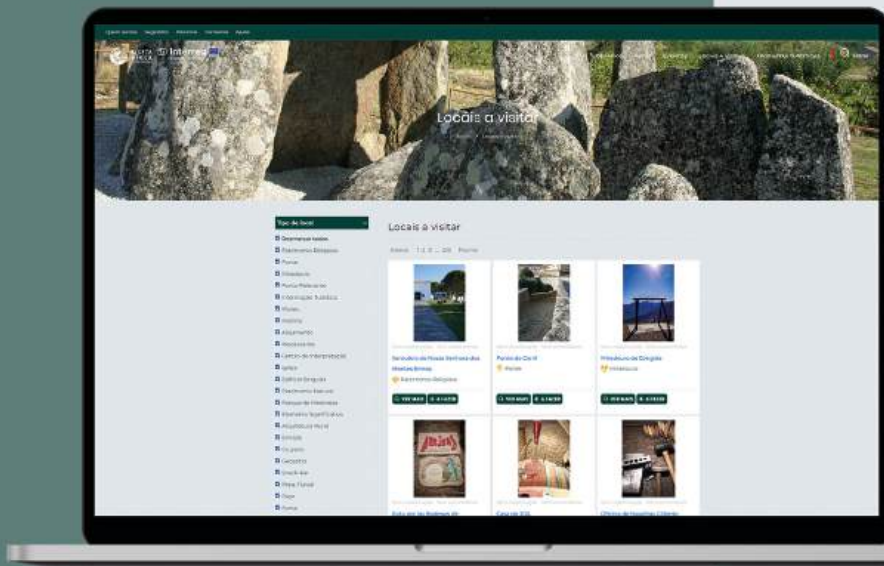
Locais a visitar

Tipo de local

Locais a visitar

Interreg

Património Religioso

Museus

Santuário de Nossa Senhora dos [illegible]

Património Religioso

VER MAIS

Ponte do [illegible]

Pontes

VER MAIS

Miradouro de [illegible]

Miradouros

VER MAIS